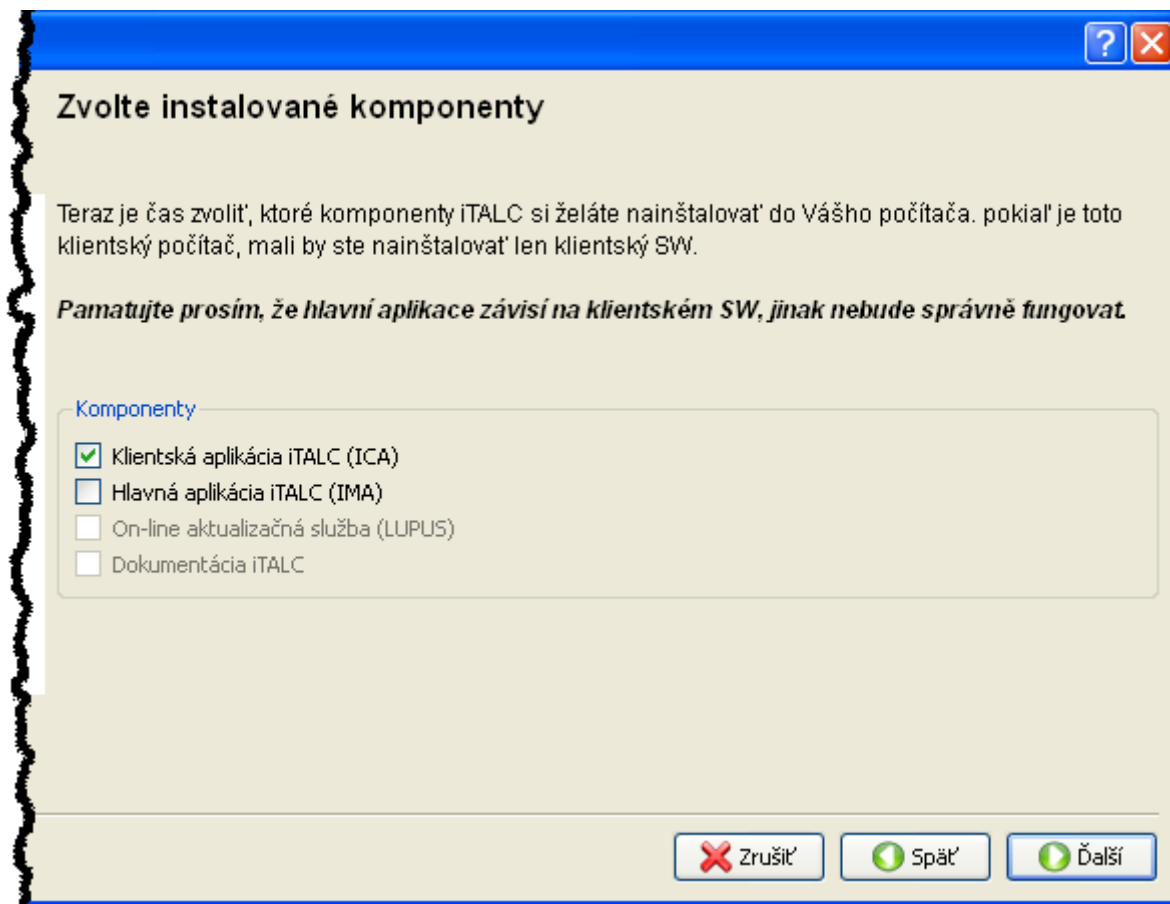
?

Zvolte instalované komponenty

Teraz je čas zvoliť, ktoré komponenty iTALC si želáte nainštalovať do Vášho počítača. pokiaľ je toto klientský počítač, mali by ste nainštalovať len klientský SW.

Pamatujte prosím, že hlavní aplikace závisí na klientském SW, jinak nebude správně fungovat.

Komponenty

Klientská aplikácia iTALC (ICA)

Hlavná aplikácia iTALC (IMA)

On-line aktualizačná služba (LUPUS)

Dokumentácia iTALC

Zrušiť

Späť

Ďalší